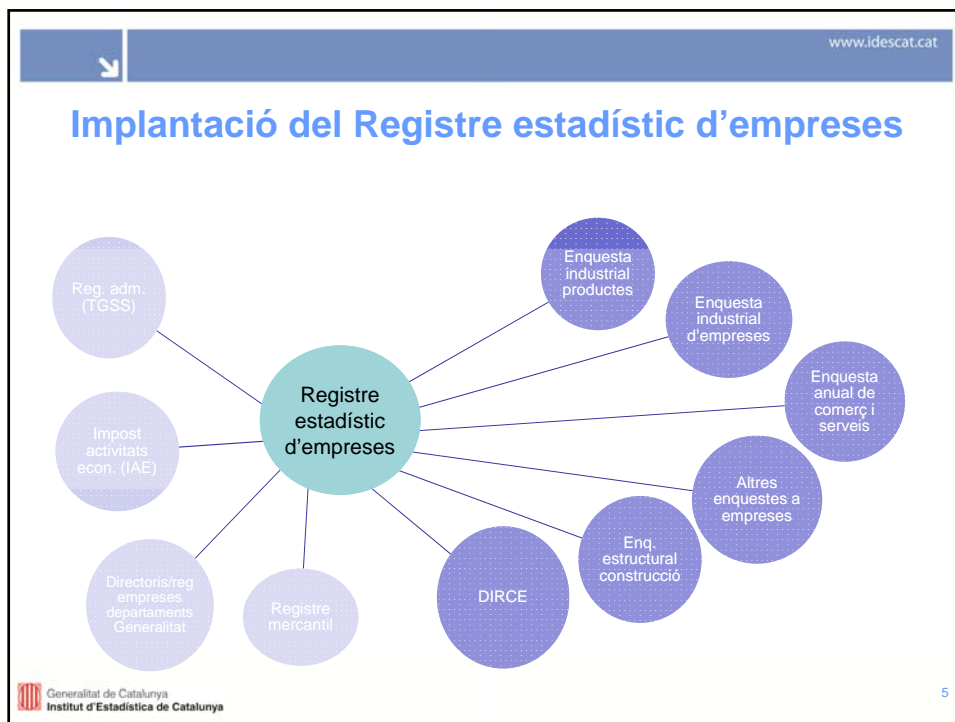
www.idescat.cat

Implantació del Registre estadístic d'empreses

Reg. adm. (TGSS)

Impost activitats econ. (IAE)

Directoris/reg empreses departaments Generalitat

Registre mercantil

Registre estadístic d'empreses

Enquesta industrial productes

Enquesta industrial d'empreses

Enquesta anual de comerç i serveis

Altres enquestes a empreses

Enq. estructural construcció

DIRCE

Generalitat de Catalunya
Institut d'Estadística de Catalunya

5